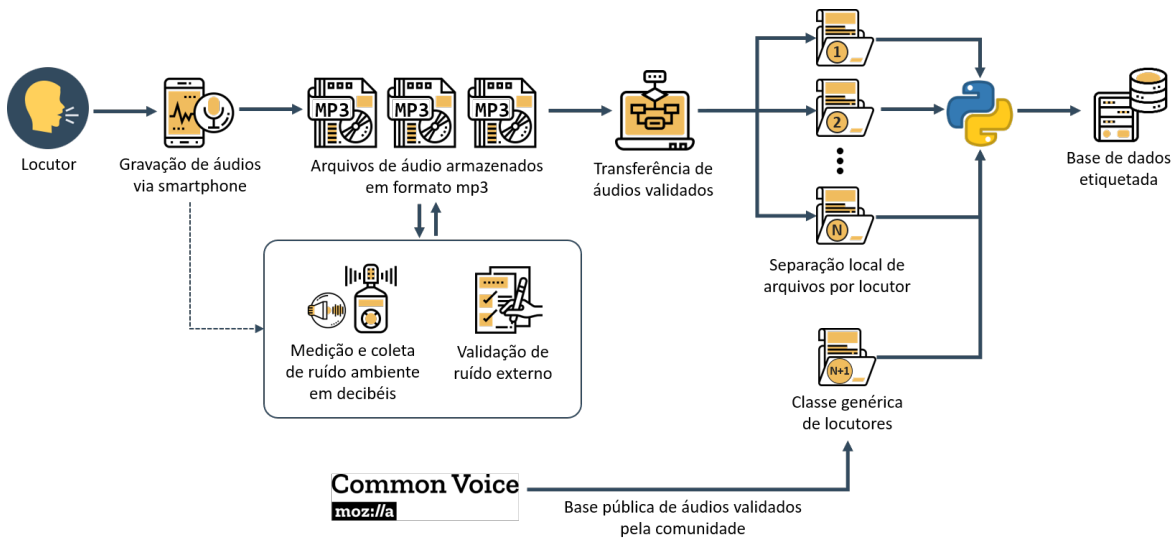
Locutor

Gravação de áudios via smartphone

MP3 MP3 MP3

Arquivos de áudio armazenados em formato mp3

Transferência de áudios validados

1

2

N

Separação local de arquivos por locutor

Base de dados etiquetada

Medição e coleta de ruído ambiente em decibéis

Validação de ruído externo

N+1

Classe genérica de locutores

Common Voice

moz://a

Base pública de áudios validados pela comunidade